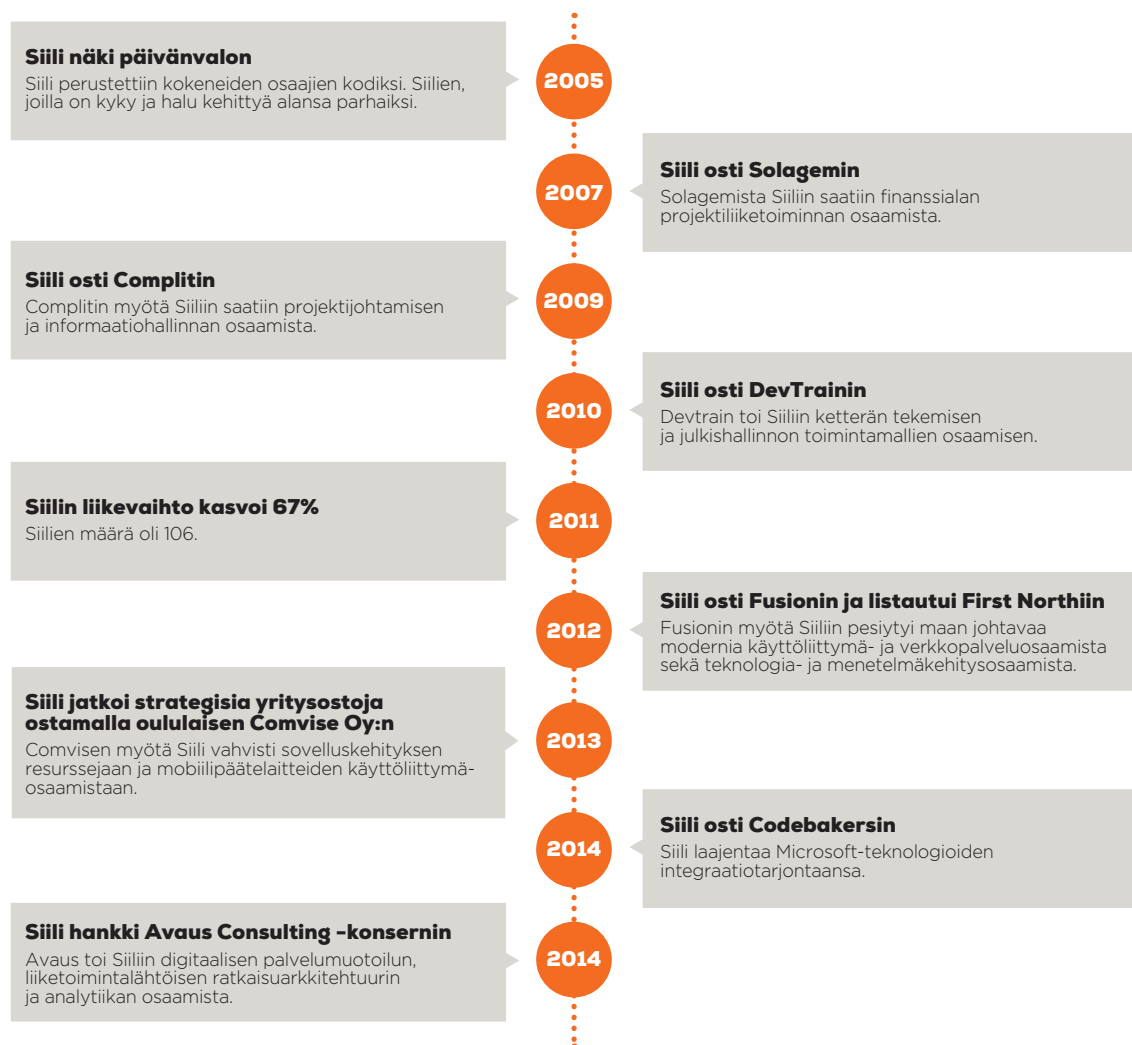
Siili näki päivänvalon
Siili perustettiin kokeneiden osaajien kodiksi. Siilien, joilla on kyky ja halu kehittyä alansa parhaiksi.

2005

2007

Siili osti Solagemin
Solagemista Siiliin saatiin finanssialan projektiliiketoiminnan osaamista.

Siili osti Complitin
Complitin myötä Siiliin saatiin projektijohtamisen ja informaatiohallinnan osaamista.

2009

2010

Siili osti DevTrainin
Devtrain toi Siiliin ketterän tekemisen ja julkishallinnon toimintamallien osaamisen.

Siilin liikevaihto kasvoi 67%
Siilien määrä oli 106.

2011

2012

Siili osti Fusionin ja listautui First Northiin
Fusionin myötä Siiliin pesiytyi maan johtavaa modernia käyttöliittymä- ja verkkopalveluosaamista sekä teknologia- ja menetelmäkehitysosaamista.

Siili jatkoi strategisia yritysostoja ostamalla oululaisen Comvise Oy:n
Comvisen myötä Siili vahvisti sovelluskehityksen resurssejaan ja mobiilipäätelaitteiden käyttöliittymäosaamistaan.

2013

2014

Siili osti Codebakersin
Siili laajentaa Microsoft-teknologioiden integraatiotarjontaansa.

Siili hankki Avaus Consulting -konsernin
Avaus toi Siiliin digitaalisen palvelumuotoilun, liiketoimintalähtöisen ratkaisuarkkitehtuurin ja analytiikan osaamista.

2014